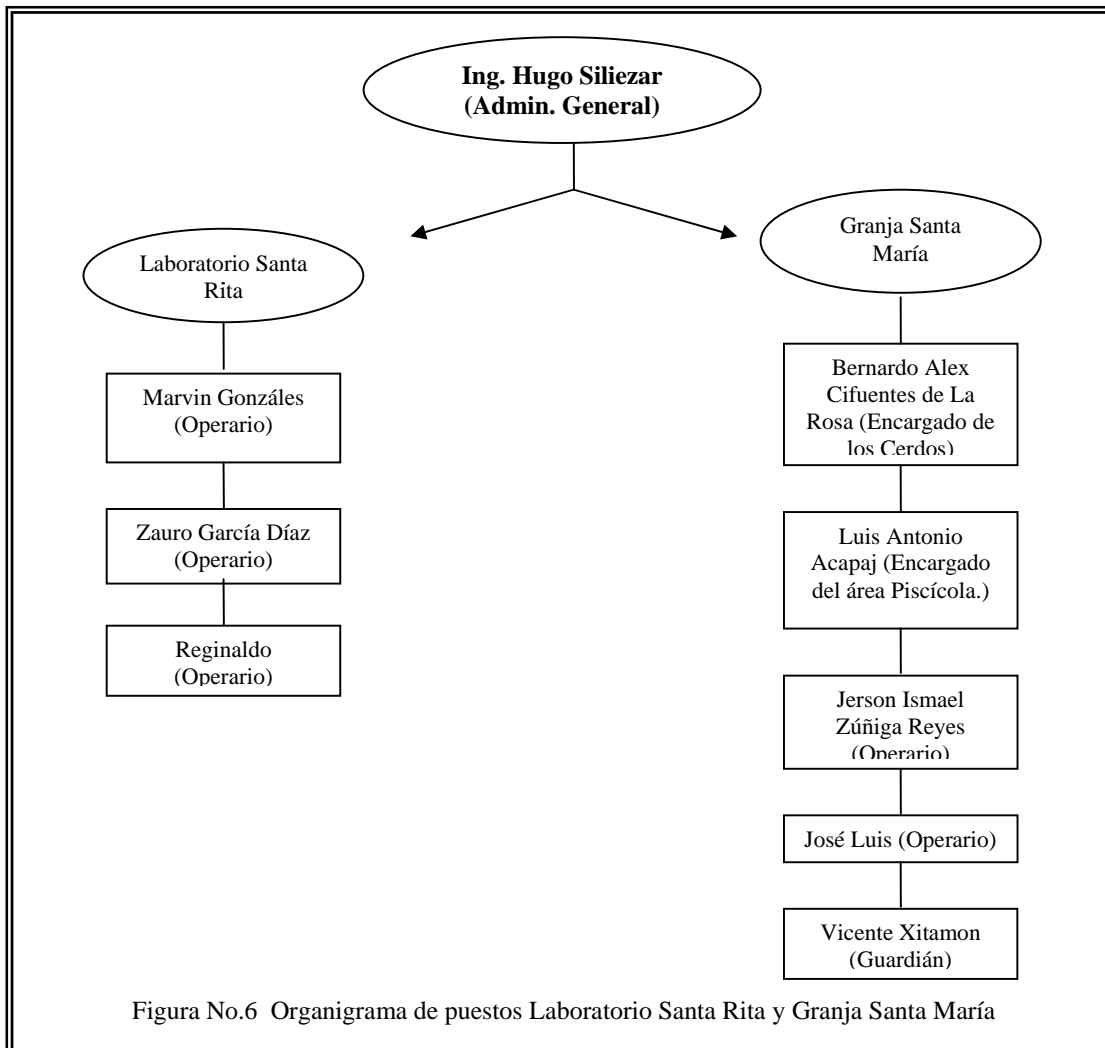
Ing. Hugo Siliezar (Admin. General)

Laboratorio Santa Rita

Marvin Gonzáles (Operario)

Zauro García Díaz (Operario)

Reginaldo (Operario)

Granja Santa María

Bernardo Alex Cifuentes de La Rosa (Encargado de los Cerdos)

Luis Antonio Acapaj (Encargado del área Piscícola.)

Jerson Ismael Zúñiga Reyes (Operario)

José Luis (Operario)

Vicente Xitamon (Guardián)

Figura No.6 Organigrama de puestos Laboratorio Santa Rita y Granja Santa María